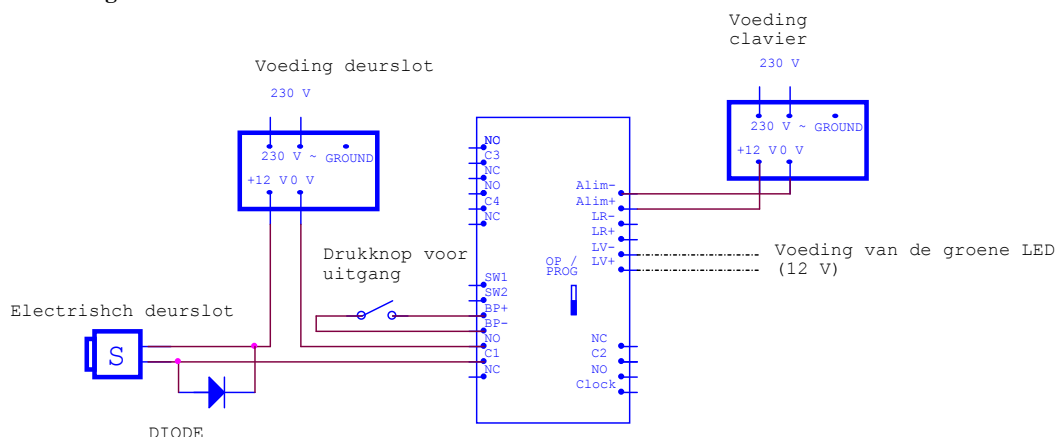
Voeding clavier
230 V
230 V ~ GROUND
+12 V 0 V

Voeding deurslot
230 V
230 V ~ GROUND
+12 V 0 V

NO
C3
NC
NO
C4
NC
SW1
SW2
BP+
BP-
NO
C1
NC

Alim-
Alim+
LR-
LR+
LV-
LV+
OP / PROG
NC
C2
NO
Clock

Voeding van de groene LED (12 V)

Drukknop voor uitgang

Electrishch deurslot
S
DIODE